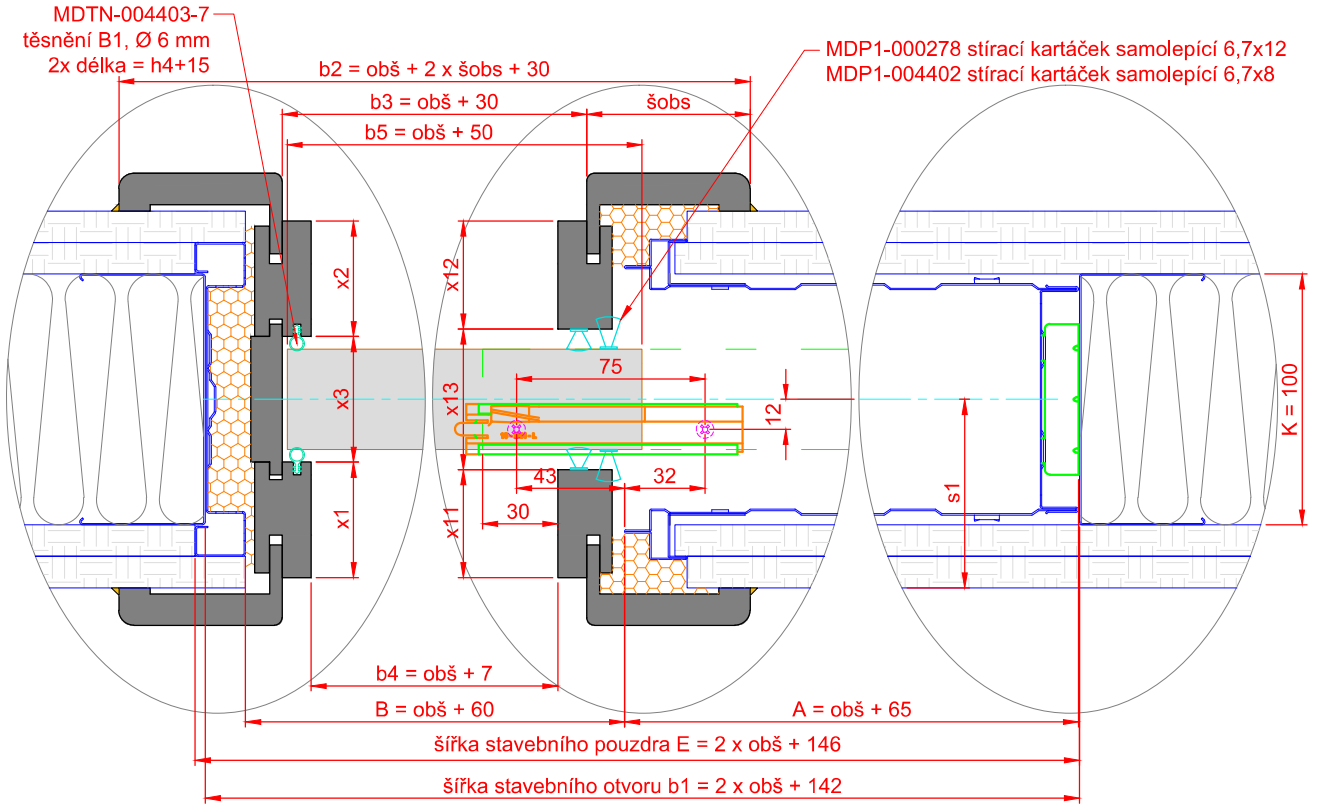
MDTN-004403-7
těsnění B1, Ø 6 mm
2x délka = h4+15

MDP1-000278 stírací kartáček samolepící 6,7x12
MDP1-004402 stírací kartáček samolepící 6,7x8

b2 = obš + 2 x šobs + 30
b3 = obš + 30
šobs
b5 = obš + 50

x2
x3
x1
x12
x13
x11
75
12
43
32
30
s1
K = 100

b4 = obš + 7
B = obš + 60
A = obš + 65
šířka stavebního pouzdra E = 2 x obš + 146
šířka stavebního otvoru b1 = 2 x obš + 142